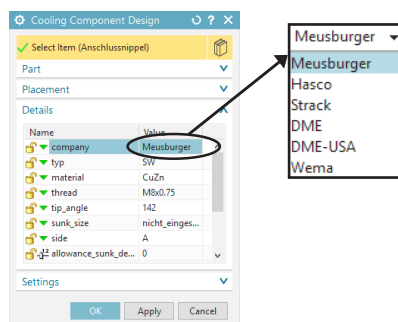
Cooling Component Design

Select Item (Anschlussnippel)

Part

Placement

Details

| Name | Value |
|---|---|
| company | Meusburger |
| typ | SW |
| material | CuZn |
| thread | M8x0.75 |
| tip_angle | 142 |
| sunk_size | nicht_eingès... |
| side | A |
| allowance_sunk_de... | 0 |

Settings

OK Apply Cancel

Meusburger
Meusburger
Hasco
Strack
DME
DME-USA
Wema